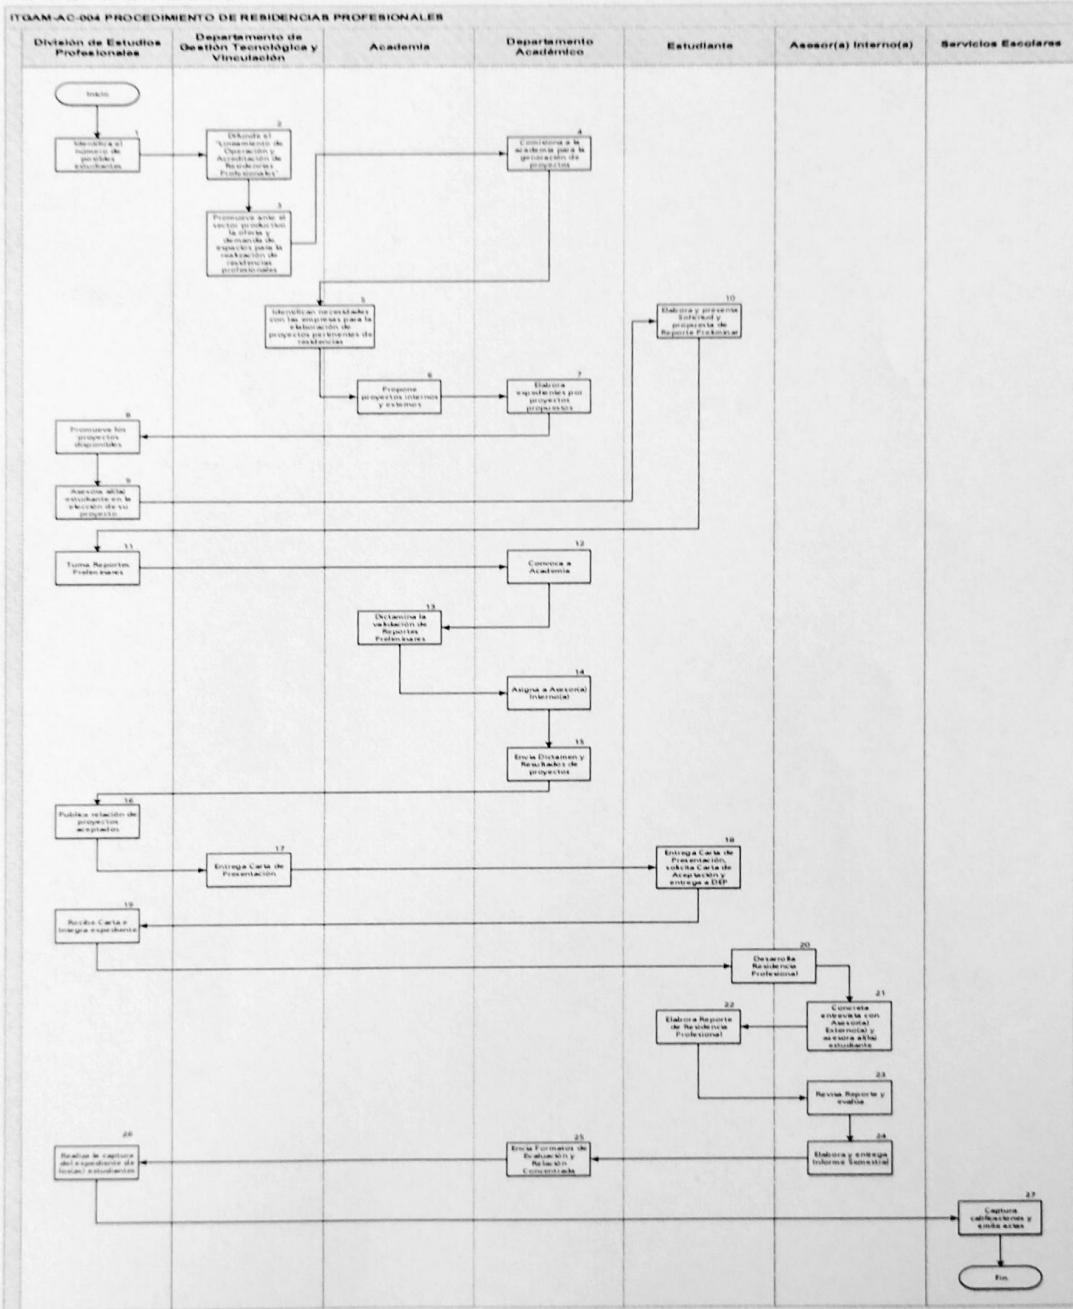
ITGAM-AC-004 PROCEDIMIENTO DE RESIDENCIAS PROFESIONALES

División de Estudios Profesionales

Departamento de Gestión Tecnológica y Vinculación

Academia

Departamento Académico

Estudiante

Asesor(a) Interno(a)

Servicios Escolares

Inicio

1 Identifica el número de posibles estudiantes

2 Difunde el "Lineamiento de Operación y Acreditación de Residencias Profesionales"

3 Promueve ante el sector productivo la oferta y demanda de espacios para la realización de residencias profesionales

4 Comisiona a la academia para la generación de proyectos

5 Identifican necesidades con las empresas para la elaboración de proyectos pertinentes de residencias

6 Propone proyectos internos y externos

7 Elabora expedientes por proyectos propuestos

8 Promueve los proyectos disponibles

9 Asesora al(la) estudiante en la elección de su proyecto

10 Elabora y presenta Solicitud y propuesta de Reporte Preliminar

11 Turna Reportes Preliminares

12 Convoca a Academia

13 Dictamina la validación de Reportes Preliminares

14 Asigna a Asesor(a) Interno(a)

15 Envía Dictamen y Resultados de proyectos

16 Publica relación de proyectos aceptados

17 Entrega Carta de Presentación

18 Entrega Carta de Presentación, solicita Carta de Aceptación y entrega a DEP

19 Recibe Carta e integra expediente

20 Desarrolla Residencia Profesional

21 Concreta entrevista con Asesor(a) Externo(a) y asesora al(la) estudiante

22 Elabora Reporte de Residencia Profesional

23 Revisa Reporte y evalúa

24 Elabora y entrega Informe Semestral

25 Envía Formatos de Evaluación y Relación Concentrada

26 Realiza la captura del expediente de los(as) estudiantes

27 Captura calificaciones y emite actas

Fin